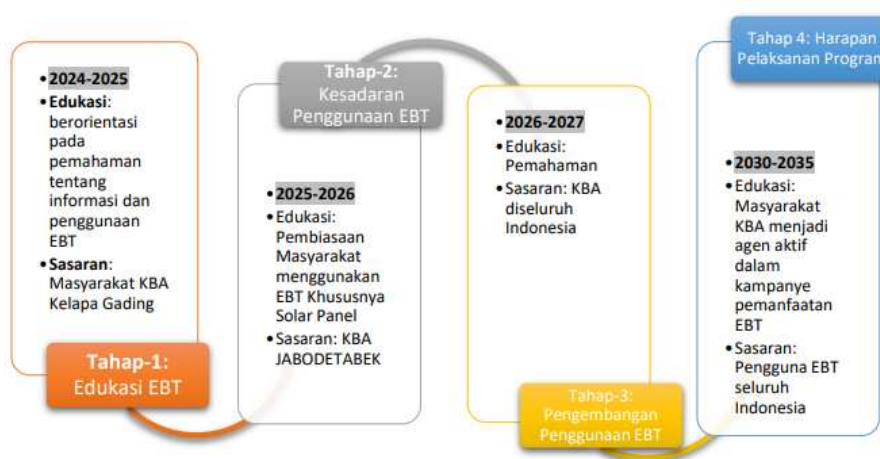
- **2024-2025**
- **Edukasi**: berorientasi pada pemahaman tentang informasi dan penggunaan EBT
- **Sasaran**: Masyarakat KBA Kelapa Gading

Tahap-1: Edukasi EBT

Tahap-2: Kesadaran Penggunaan EBT

- **2025-2026**
- Edukasi: Pembiasaan Masyarakat menggunakan EBT Khususnya Solar Panel
- Sasaran: KBA JABODETABEK

- **2026-2027**
- Edukasi: Pemahaman
- Sasaran: KBA diseluruh Indonesia

Tahap-3: Pengembangan Penggunaan EBT

Tahap 4: Harapan Pelaksanaan Program

- **2030-2035**
- Edukasi: Masyarakat KBA menjadi agen aktif dalam kampanye pemanfaatan EBT
- Sasaran: Pengguna EBT seluruh Indonesia